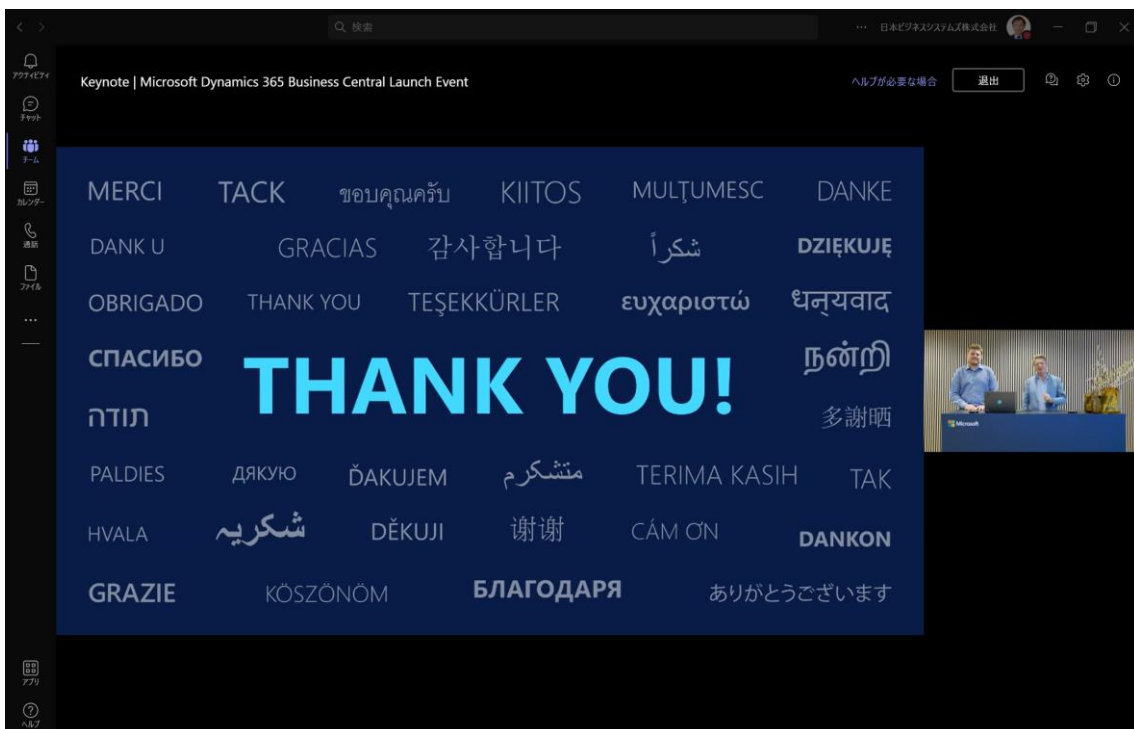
検索

日本ビジネスシステムズ株式会社

アクティビティ
チャット
チーム
カレンダー
通話
ファイル
...

Keynote | Microsoft Dynamics 365 Business Central Launch Event

ヘルプが必要な場合
退出

MERCI TACK ขอบคุณครับ KIITOS MULȚUMESC DANKE

DANK U GRACIAS 감사합니다 شكراً DZIĘKUJĘ

OBRIGADO THANK YOU TEŞEKKÜRLER ευχαριστώ धन्यवाद

СПАСИБО THANK YOU! நன்றி

תודה 多謝晒

PALDIES ДЯКУЮ ĎAKUJEM متشكرم TERIMA KASIH TAK

HVALA شكريه DĚKUJI 谢谢 CÁM ƠN DANKON

GRAZIE KÖSZÖNÖM БЛАГОДАРЯ ありがとうございます

Microsoft

アプリ
ヘルプ